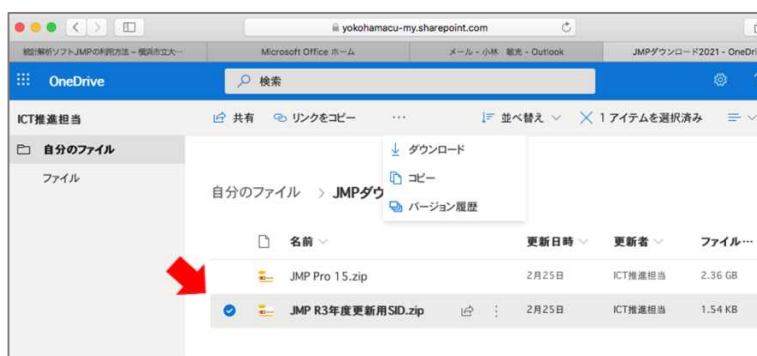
yokohamacu-my.sharepoint.com

統計解析ソフトJMPの利用方法 – 横浜市立大… | Microsoft Office ホーム | メール - 小林 敏光 - Outlook | JMPダウンロード2021 - OneDri

OneDrive

検索

ICT推進担当

共有 リンクをコピー ··· 並べ替え 1 アイテムを選択済み

自分のファイル

ファイル

ダウンロード

コピー

バージョン履歴

自分のファイル > JMPダウ

| | 名前 | | 更新日時 | 更新者 | ファイル··· |
|---|---|---|---|---|---|
| | JMP Pro 15.zip | | 2月25日 | ICT推進担当 | 2.36 GB |
| | JMP R3年度更新用SID.zip | | 2月25日 | ICT推進担当 | 1.54 KB |